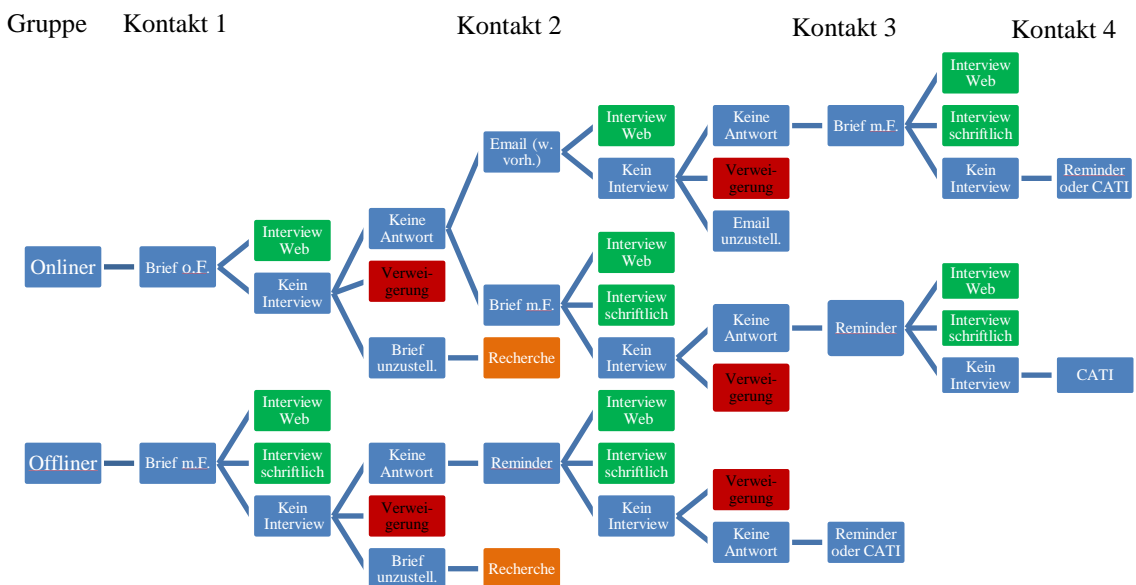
Gruppe Kontakt 1 Kontakt 2 Kontakt 3 Kontakt 4

Onliner
Brief o.F.
Interview Web
Kein Interview
Keine Antwort
Verweigerung
Brief unzustell.
Recherche
Email (w. vorh.)
Brief m.F.
Interview Web
Kein Interview
Keine Antwort
Verweigerung
Email unzustell.
Brief m.F.
Interview Web
Interview schriftlich
Kein Interview
Reminder oder CATI
Interview Web
Interview schriftlich
Kein Interview
Keine Antwort
Verweigerung
Reminder
Interview Web
Interview schriftlich
Kein Interview
CATI

Offliner
Brief m.F.
Interview Web
Interview schriftlich
Kein Interview
Keine Antwort
Verweigerung
Brief unzustell.
Recherche
Reminder
Interview Web
Interview schriftlich
Kein Interview
Verweigerung
Keine Antwort
Reminder oder CATI